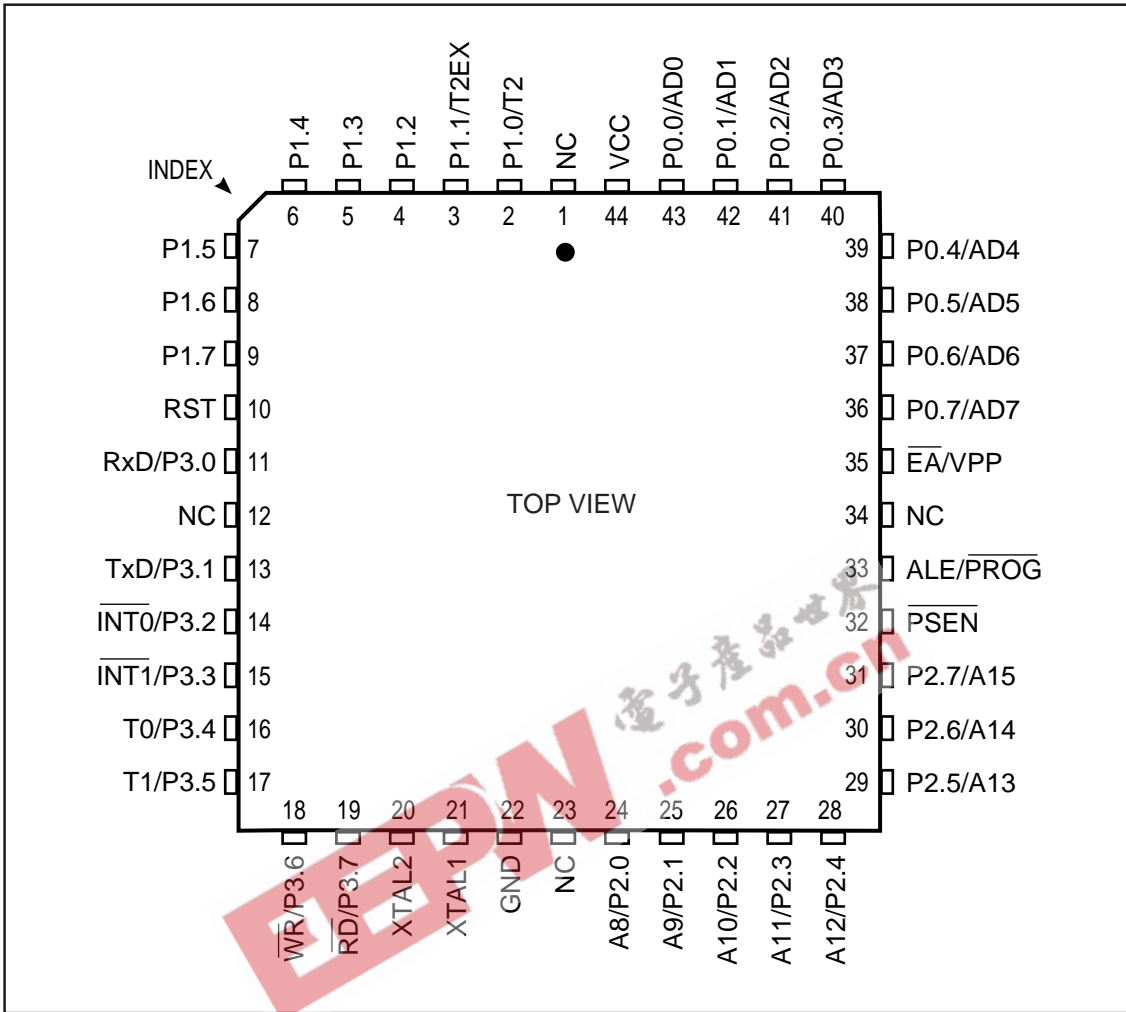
INDEX

P1.4 6
P1.3 5
P1.2 4
P1.1/T2EX 3
P1.0/T2 2
NC 1
VCC 44
P0.0/AD0 43
P0.1/AD1 42
P0.2/AD2 41
P0.3/AD3 40

P1.5 7
P1.6 8
P1.7 9
RST 10
RxD/P3.0 11
NC 12
TxD/P3.1 13
$\overline{INT0}$/P3.2 14
$\overline{INT1}$/P3.3 15
T0/P3.4 16
T1/P3.5 17

39 P0.4/AD4
38 P0.5/AD5
37 P0.6/AD6
36 P0.7/AD7
35 $\overline{EA}$/VPP
34 NC
33 ALE/$\overline{PROG}$
32 $\overline{PSEN}$
31 P2.7/A15
30 P2.6/A14
29 P2.5/A13

TOP VIEW

18 $\overline{WR}$/P3.6
19 $\overline{RD}$/P3.7
20 XTAL2
21 XTAL1
22 GND
23 NC
24 A8/P2.0
25 A9/P2.1
26 A10/P2.2
27 A11/P2.3
28 A12/P2.4

EDN 電子産品世界 .com.cn